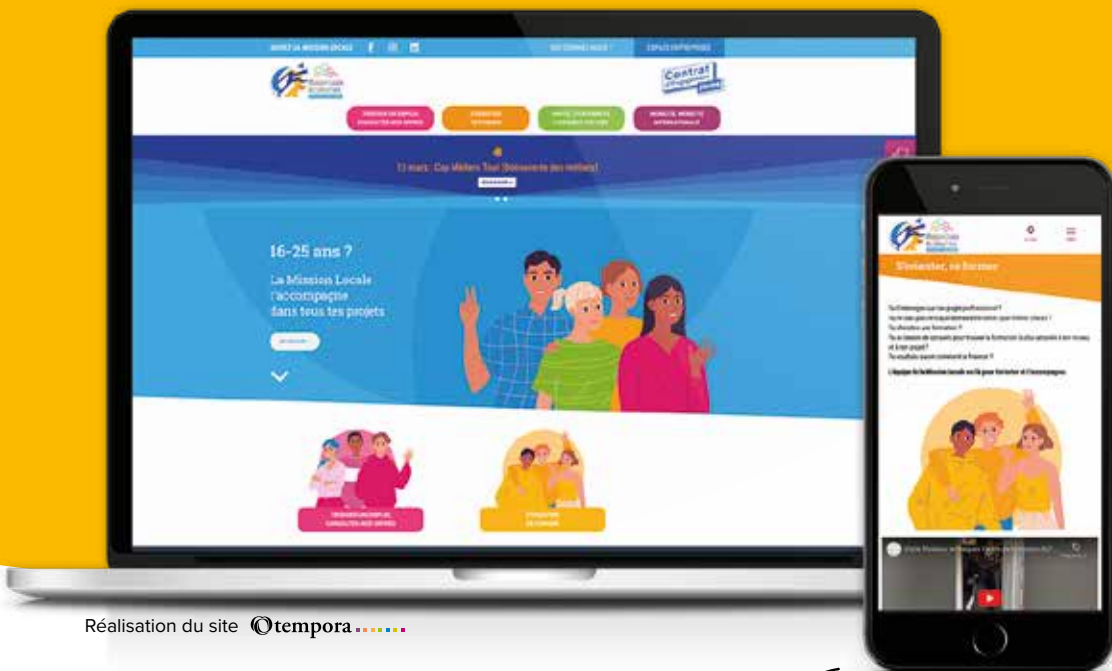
SUIVEZ LA MISSION LOCALE

ESPACE ENTREPRISES

Contrat d'engagement jeune

11 mars : Cap Métiers Tour (Découverte des métiers)

16-25 ans ?

La Mission Locale t'accompagne dans tous tes projets

S'orienter, se former

Tu t'interroges sur ton projet professionnel ?
Tu ne sais pas vers quoi t'orienter ?
Tu cherches une formation ?

L'équipe de la Mission Locale est là pour t'orienter et t'accompagner.

Réalisation du site tempora